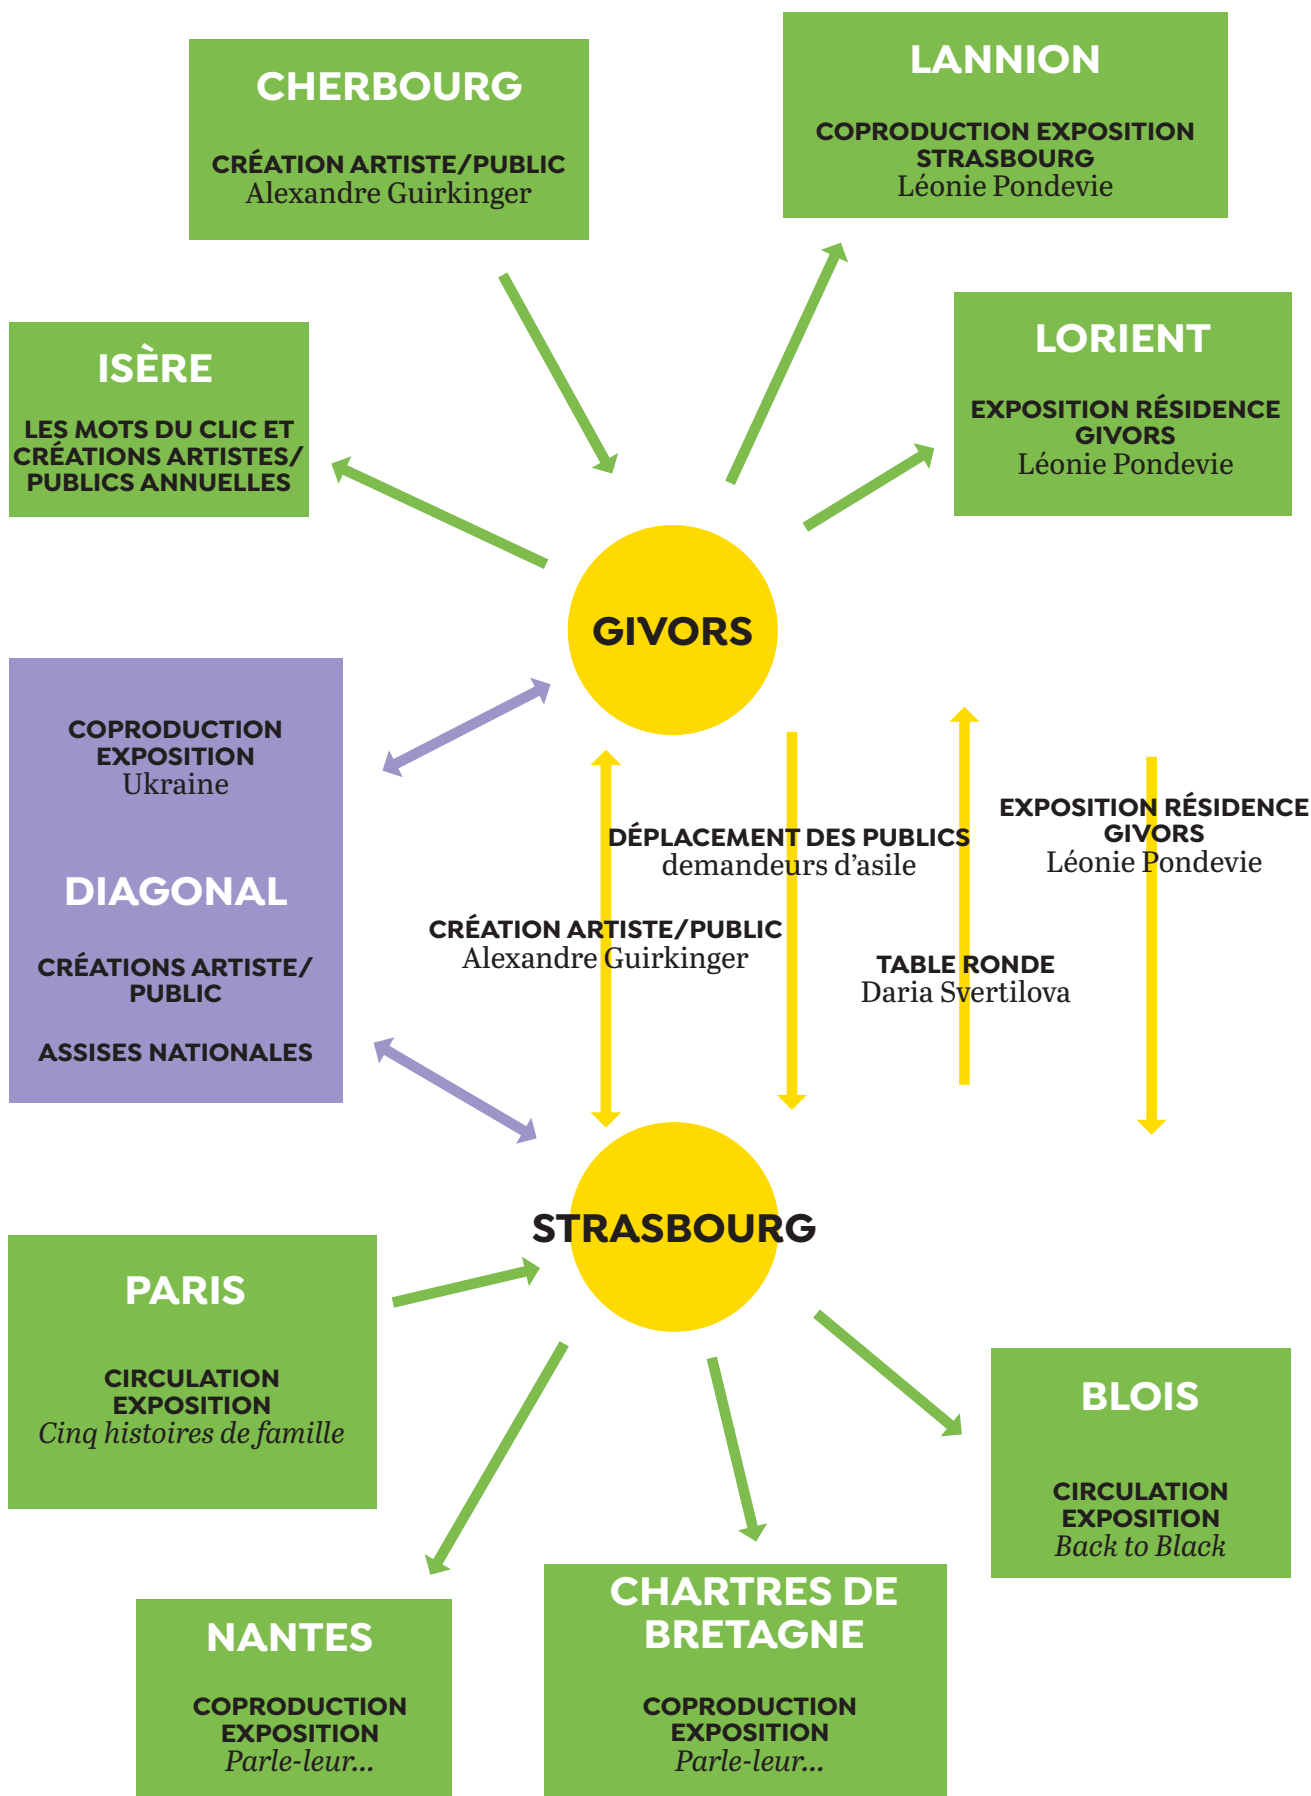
CHERBOURG

CRÉATION ARTISTE/PUBLIC
Alexandre Guirkinger

LANNION

COPRODUCTION EXPOSITION STRASBOURG
Léonie Pondevie

ISÈRE

LES MOTS DU CLIC ET CRÉATIONS ARTISTES/PUBLICS ANNUELLES

LORIENT

EXPOSITION RÉSIDENCE GIVORS
Léonie Pondevie

GIVORS

COPRODUCTION EXPOSITION
Ukraine

DIAGONAL

CRÉATIONS ARTISTE/PUBLIC

ASSISES NATIONALES

DÉPLACEMENT DES PUBLICS
demandeurs d'asile

EXPOSITION RÉSIDENCE GIVORS
Léonie Pondevie

CRÉATION ARTISTE/PUBLIC
Alexandre Guirkinger

TABLE RONDE
Daria Svertilova

STRASBOURG

PARIS

CIRCULATION EXPOSITION
*Cinq histoires de famille*

BLOIS

CIRCULATION EXPOSITION
*Back to Black*

NANTES

COPRODUCTION EXPOSITION
*Parle-leur...*

CHARTRES DE BRETAGNE

COPRODUCTION EXPOSITION
*Parle-leur...*